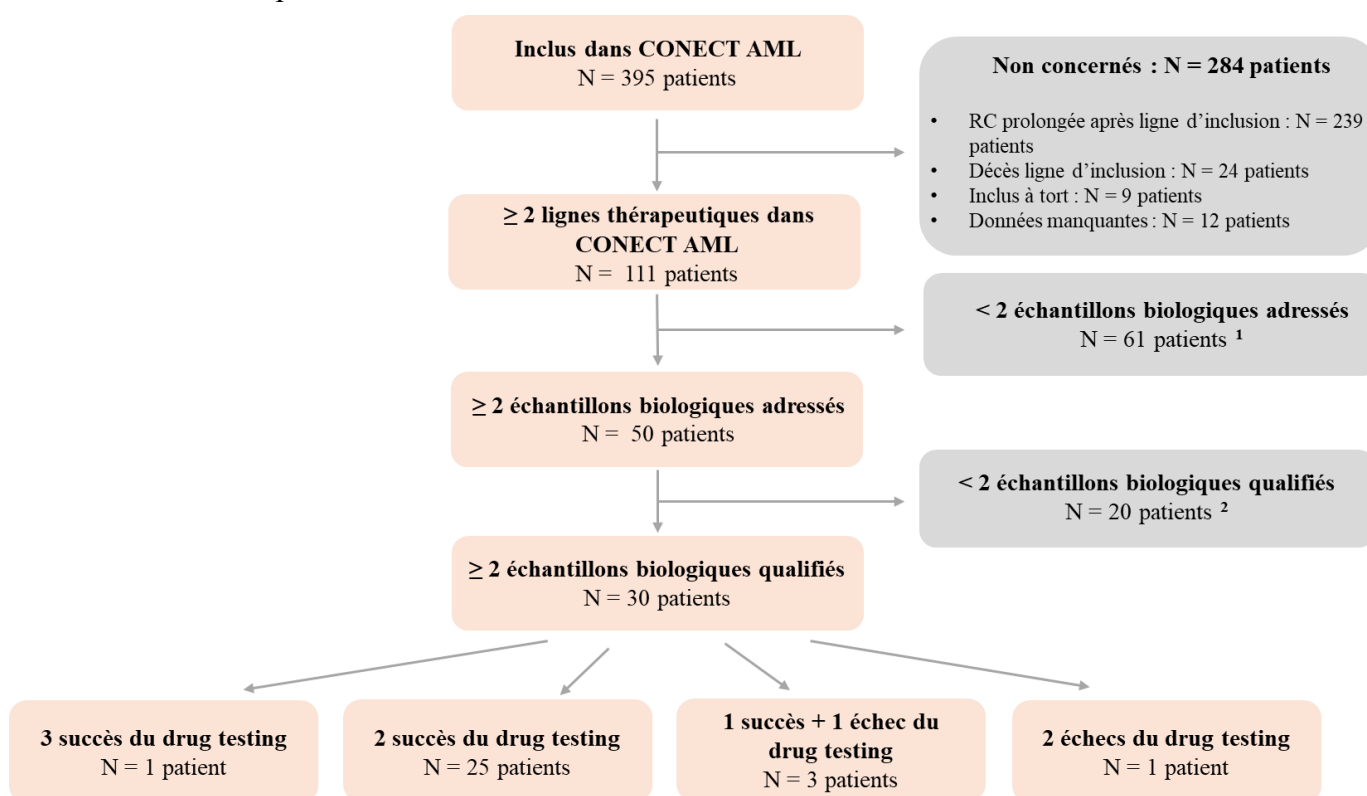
**Inclus dans CONECT AML**
N = 395 patients

**Non concernés : N = 284 patients**

- RC prolongée après ligne d'inclusion : N = 239 patients
- Décès ligne d'inclusion : N = 24 patients
- Inclus à tort : N = 9 patients
- Données manquantes : N = 12 patients

**≥ 2 lignes thérapeutiques dans CONECT AML**
N = 111 patients

**< 2 échantillons biologiques adressés**
N = 61 patients $^1$

**≥ 2 échantillons biologiques adressés**
N = 50 patients

**< 2 échantillons biologiques qualifiés**
N = 20 patients $^2$

**≥ 2 échantillons biologiques qualifiés**
N = 30 patients

**3 succès du drug testing**
N = 1 patient

**2 succès du drug testing**
N = 25 patients

**1 succès + 1 échec du drug testing**
N = 3 patients

**2 échecs du drug testing**
N = 1 patient